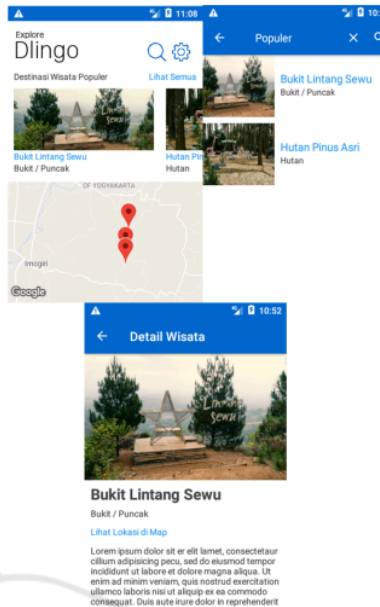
11:08

Explore

Dlingo

Destinasi Wisata Populer

Lihat Semua

Bukit Lintang Sewu

Bukit / Puncak

Hutan Pin

Hutan

OF YOGYAKARTA

Imogiri

Google

10:52

Populer

Bukit Lintang Sewu

Bukit / Puncak

Hutan Pinus Asri

Hutan

10:52

Detail Wisata

Bukit Lintang Sewu

Bukit / Puncak

Lihat Lokasi di Map

Lorem ipsum dolor sit er elit lamet, consectetaur cillium adipisicing pecu, sed do eiusmod tempor incididunt ut labore et dolore magna aliqua. Ut enim ad minim veniam, quis nostrud exercitation ullamco laboris nisi ut aliquip ex ea commodo consequat. Duis aute irure dolor in reprehenderit